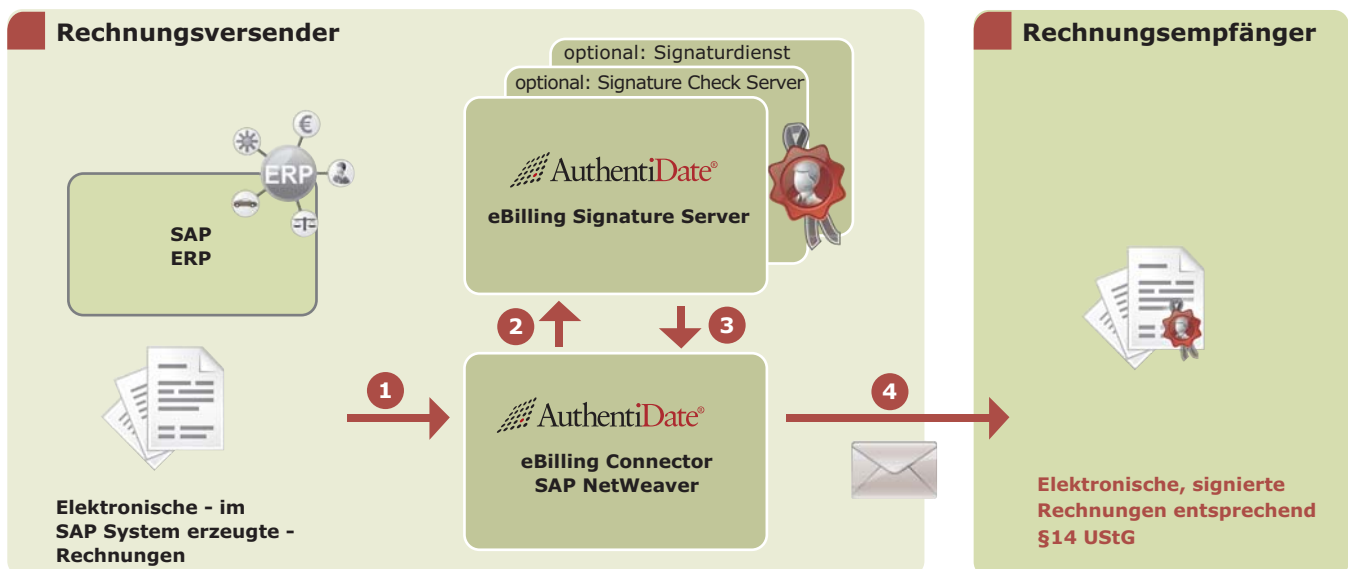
Rechnungsversender

optional: Signaturdienst

optional: Signature Check Server

ERP

€

SAP
ERP

AuthentiDate®

eBilling Signature Server

2

3

1

AuthentiDate®

eBilling Connector
SAP NetWeaver

4

Elektronische - im SAP System erzeugte - Rechnungen

Rechnungsempfänger

Elektronische, signierte Rechnungen entsprechend §14 UStG